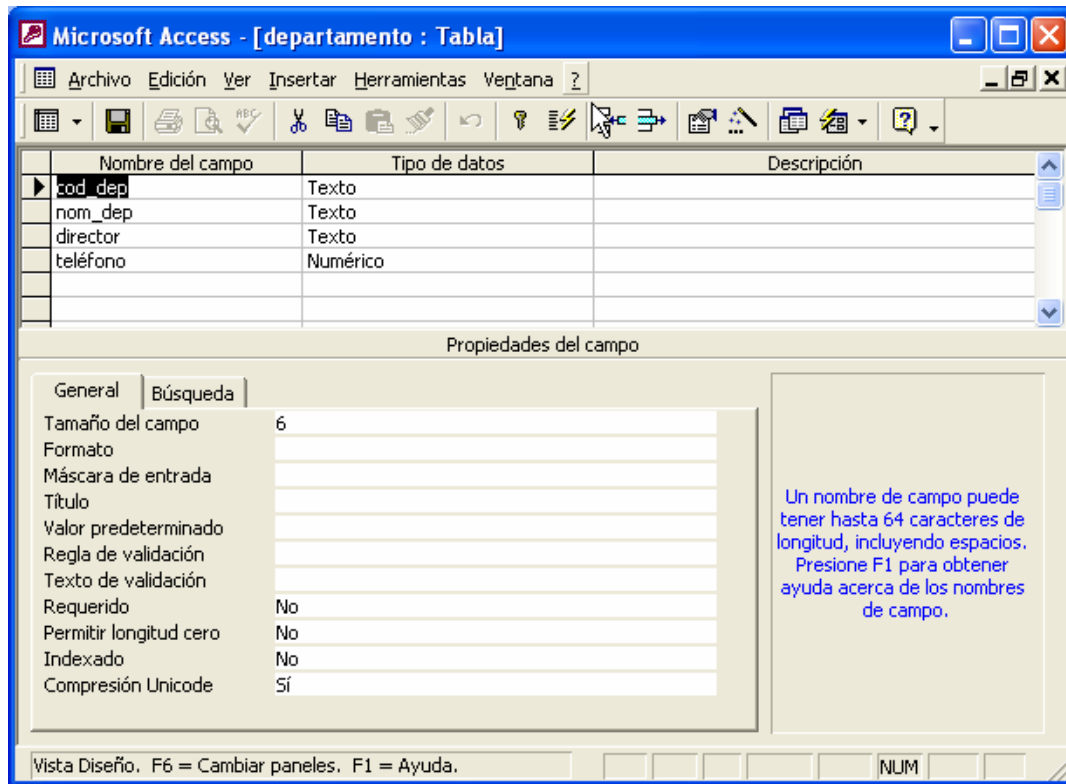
Microsoft Access - [departamento : Tabla]

Archivo Edición Ver Insertar Herramientas Ventana ?

| Nombre del campo | Tipo de datos | Descripción |
|---|---|---|
| cod_dep | Texto | |
| nom_dep | Texto | |
| director | Texto | |
| teléfono | Numérico | |

Propiedades del campo

General Búsqueda

| | |
|---|---|
| Tamaño del campo | 6 |
| Formato | |
| Máscara de entrada | |
| Título | |
| Valor predeterminado | |
| Regla de validación | |
| Texto de validación | |
| Requerido | No |
| Permitir longitud cero | No |
| Indexado | No |
| Compresión Unicode | Sí |

Un nombre de campo puede tener hasta 64 caracteres de longitud, incluyendo espacios. Presione F1 para obtener ayuda acerca de los nombres de campo.

Vista Diseño. F6 = Cambiar paneles. F1 = Ayuda.

NUM